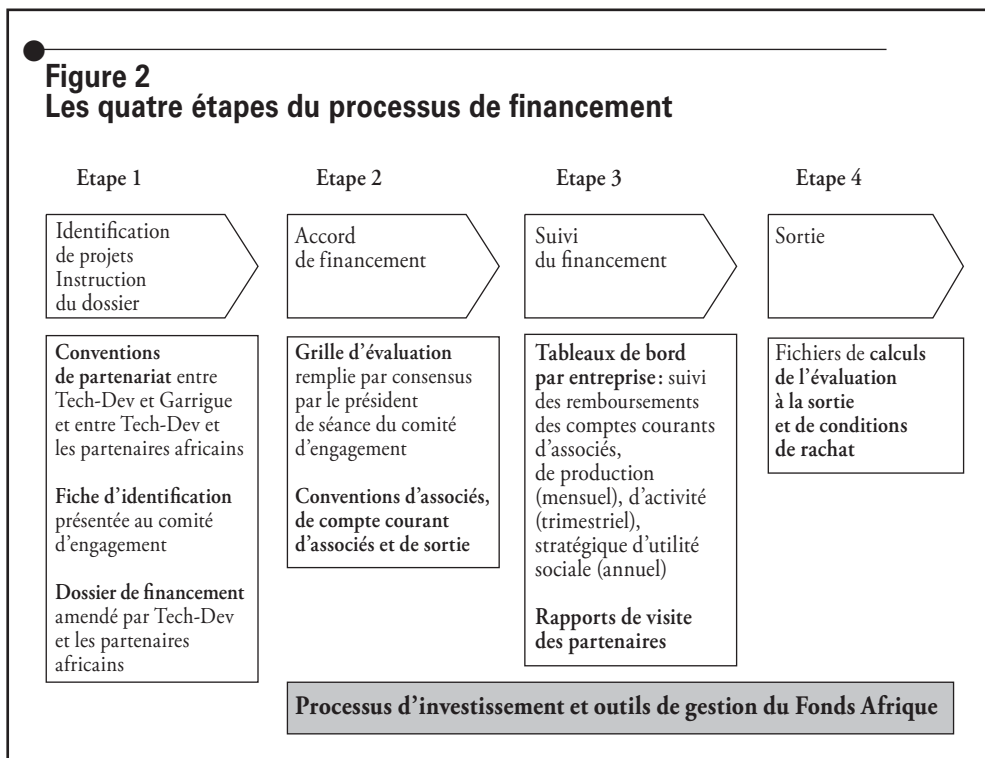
Figure 2
Les quatre étapes du processus de financement

Etape 1

Identification de projets Instruction du dossier

Conventions de partenariat entre Tech-Dev et Garrigue et entre Tech-Dev et les partenaires africains

Fiche d'identification présentée au comité d'engagement

Dossier de financement amendé par Tech-Dev et les partenaires africains

Etape 2

Accord de financement

Grille d'évaluation remplie par consensus par le président de séance du comité d'engagement

Conventions d'associés, de compte courant d'associés et de sortie

Etape 3

Suivi du financement

Tableaux de bord par entreprise : suivi des remboursements des comptes courants d'associés, de production (mensuel), d'activité (trimestriel), stratégique d'utilité sociale (annuel)

Rapports de visite des partenaires

Etape 4

Sortie

Fichiers de calculs de l'évaluation à la sortie et de conditions de rachat

Processus d'investissement et outils de gestion du Fonds Afrique